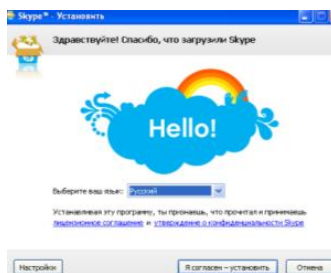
Skype™ - Установить

Здравствуйте! Спасибо, что загрузили Skype

Hello!

Выберите ваш язык: Русский

Устанавливая эту программу, ты признаешь, что прочитал и принимаешь лицензионное соглашение и утверждение о конфиденциальности Skype

Настройки

Я согласен – установить

Отмена